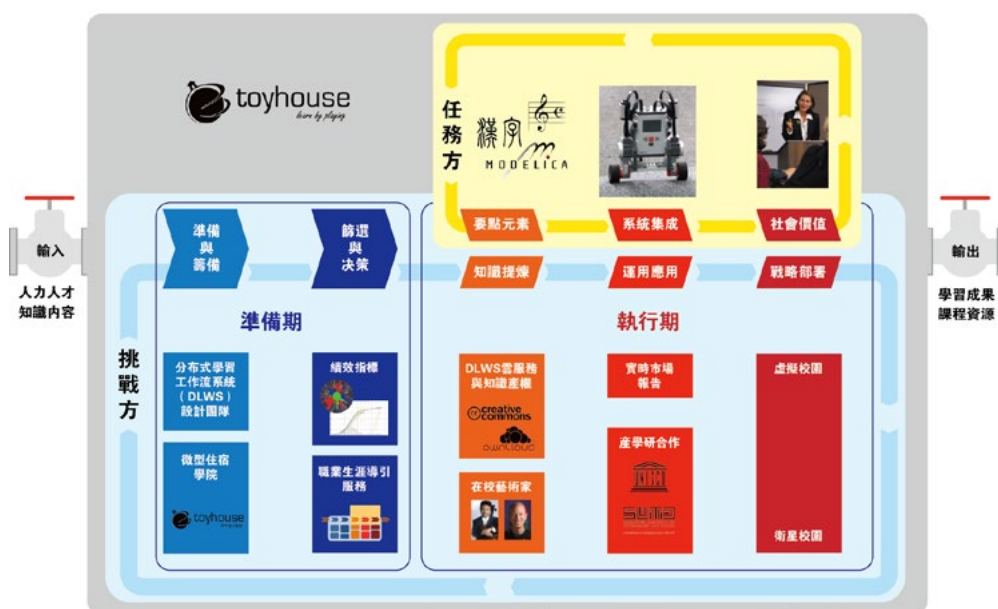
toyhouse
learn by playing

任務方

樣寶
MODELICA

要點元素
系統集成
社會價值

輸入
人力人才
知識內容

輸出
學習成果
課程資源

準備與籌備
篩選與決策

知識提煉
運用應用
戰略部署

準備期
執行期

挑戰方

分布式學習工作流系統（DLWS）設計團隊

績效指標

DLWS雲服務與知識產權
creative commons
ownCloud

實時市場報告

虛擬校園

微型住宿學院
toyhouse

職業生涯導引服務

在校藝術家

產學研合作

衛星校園